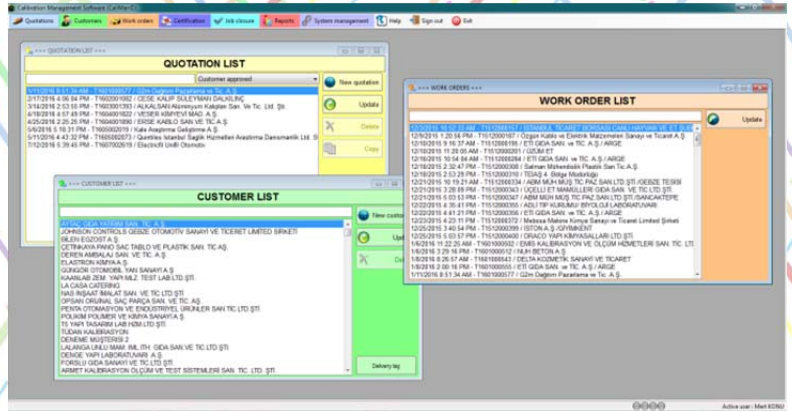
Calibration Management Software (CalWin+)

Quotations | Customers | Work orders | Certification | Job closure | Reports | System management | Help | Sign out | Exit

<<< QUOTATION LIST >>>

QUOTATION LIST

Customer approved

New quotation

Update

Delete

Copy

1/11/2016 8:51:34 AM - T1601000577 / G2m Dağıtım Pazarlama ve Tic. A.Ş.
2/17/2016 4:06:54 PM - T1602001062 / CESE KALIP SÜLEYMAN DALKILINÇ
3/14/2016 2:53:55 PM - T1603001393 / ALKALSAN Alüminyum Kalıpları San. Ve Tic. Ltd. Şti.
4/18/2016 4:57:49 PM - T1604001822 / VESER KİMYEVİ MAD. A.Ş.
4/25/2016 2:25:20 PM - T1604001896 / ERSE KABLO SAN. VE TİC.A.Ş.
5/6/2016 5:16:31 PM - T1605002019 / Kale Araştırma Geliştirme A.Ş.
5/11/2016 4:43:32 PM - T1605002073 / Quintiles İstanbul Sağlık Hizmetleri Araştırma Danışmanlık Ltd. Şti.
7/12/2016 5:39:45 PM - T1607002619 / Electrolit Umlit Otomotiv

<<< WORK ORDERS >>>

WORK ORDER LIST

Update

12/3/2015 10:52:33 AM - T1512000157 / İSTANBUL TİCARET BORSASI CANLI HAYVAN VE ET BORSASI
12/9/2015 1:20:54 PM - T1512000187 / Özgür Katkı ve Elektrik Malzemeleri Sanayi ve Ticaret A.Ş.
12/10/2015 9:16:37 AM - T1512000196 / ETİ GIDA SAN. ve TİC. A.Ş. / ARGE
12/10/2015 11:20:06 AM - T1512000201 / ÜZÜM ET
12/16/2015 10:54:04 AM - T1512000284 / ETİ GIDA SAN. ve TİC. A.Ş. / ARGE
12/18/2015 2:32:47 PM - T1512000308 / Salman Mühendislik Plastik San.Tic.A.Ş.
12/18/2015 2:53:23 PM - T1512000310 / TEİAŞ 4. Bölge Müdürlüğü
12/21/2015 10:19:21 AM - T1512000334 / ABM MÜH.MÜŞ.TİC.PAZ.SAN.LTD.ŞTİ./GEBZE TESİSİ
12/21/2015 3:28:59 PM - T1512000343 / ÜÇELLİ ET MAMULLERİ GIDA SAN. VE TİC.LTD.ŞTİ.
12/21/2015 5:03:53 PM - T1512000347 / ABM MÜH.MÜŞ.TİC.PAZ.SAN.LTD.ŞTİ./SANCAKTEPE
12/22/2015 4:30:41 PM - T1512000355 / ADLİ TIP KURUMU BİYOLOJİ LABORATUVARI
12/22/2015 4:41:21 PM - T1512000356 / ETİ GIDA SAN. ve TİC. A.Ş. / ARGE
12/22/2015 4:23:11 PM - T1512000372 / Mebosa Makine Kimya Sanayi ve Ticaret Limited Şirketi
12/25/2015 3:40:54 PM - T1512000399 / İSTON A.Ş./GİYİMKENT
12/25/2015 5:03:57 PM - T1512000400 / DRACO YAPI KİMYASALLARI LTD.ŞTİ.
1/6/2016 11:22:25 AM - T1601000502 / EMİS KALİBRASYON VE ÖLÇÜM HİZMETLERİ SAN. TİC. LTD. ŞTİ.
1/6/2016 3:29:16 PM - T1601000512 / NUH BETON A.Ş.
1/8/2016 8:26:57 AM - T1601000543 / DELTA KOZMETİK SANAYİ VE TİCARET
1/8/2016 2:00:16 PM - T1601000555 / ETİ GIDA SAN. ve TİC. A.Ş. / ARGE
1/11/2016 8:51:34 AM - T1601000577 / G2m Dağıtım Pazarlama ve Tic. A.Ş.

<<< CUSTOMER LIST >>>

CUSTOMER LIST

New customer

Update

Delete

Delivery tag

AKSAÇ GIDA YATIRIM SAN. TİC. A.Ş.
JOHNSON CONTROLS GEBZE OTOMOTİV SANAYİ VE TİCARET LİMİTED ŞİRKETİ
BİLEN EGZOST A.Ş.
ÇETİNKAYA PANO SAC TABLO VE PLASTİK SAN. TİC.A.Ş.
DEREN AMBALAJ SAN. VE TİC. A.Ş.
ELASTRON KİMYA A.Ş.
GÜNGÖR OTOMOBİL YAN SANAYİ A.Ş.
KAANLAR İZM. YAPI MLZ. TEST LAB.LTD.ŞTİ.
LA CASA CATERING
NAS İNŞAAT İMALAT SAN. VE TİC.LTD.ŞTİ.
OPSAN ORİJİNAL SAÇ PARÇA SAN. VE TİC. A.Ş.
PENTA OTOMASYON VE ENDÜSTRİYEL ÜRÜNLER SAN.TİC.LTD.ŞTİ.
POLİKİM POLİMER VE KİMYA SANAYİ A.Ş.
TS YAPI TASARIM LAB.HİZM.LTD.ŞTİ.
TUDAN KALİBRASYON
DENEME MÜŞTERİSİ 2
LALANGA UNLU MAM. İML.İTH. GIDA SAN.VE TİC.LTD.ŞTİ.
DENGE YAPI LABORATUVARI A.Ş.
FORSLU GIDA SANAYİ VE TİC.A.Ş.
ARMET KALİBRASYON ÖLÇÜM VE TEST SİSTEMLERİ SAN. TİC. LTD. ŞTİ.

Active user: Mert KONU